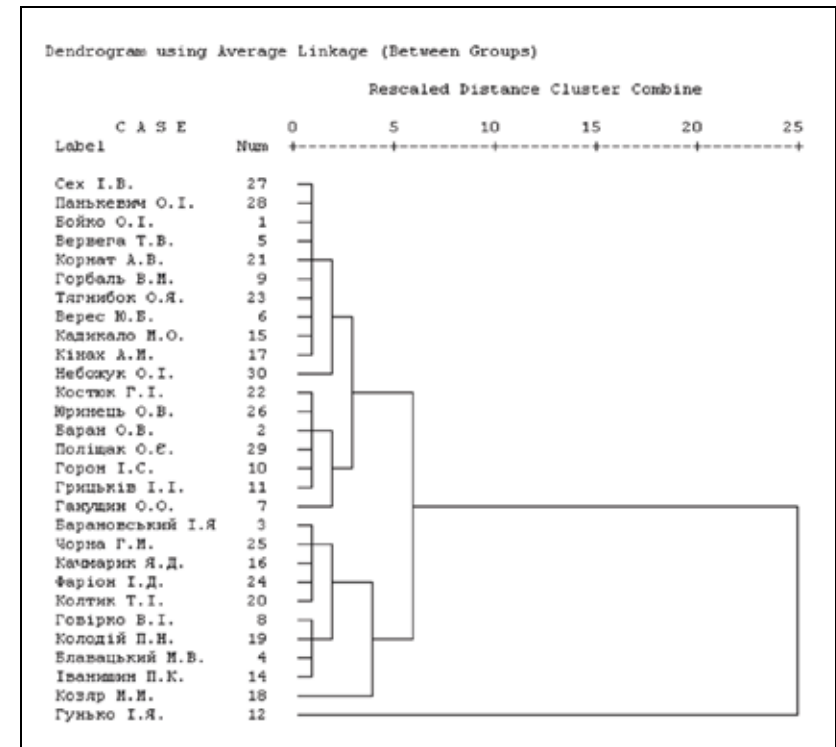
Dendrogram using Average Linkage (Between Groups)

Rescaled Distance Cluster Combine

| C A S E Label | Num | 0 | 5 | 10 | 15 | 20 | 25 |
|---|---|---|---|---|---|---|---|
| Сех І.В. | 27 | | | | | | |
| Панькевич О.І. | 28 | | | | | | |
| Бойко О.І. | 1 | | | | | | |
| Вервега Т.В. | 5 | | | | | | |
| Корнат А.В. | 21 | | | | | | |
| Горбаль В.М. | 9 | | | | | | |
| Тягнибок О.Я. | 23 | | | | | | |
| Верес Ю.В. | 6 | | | | | | |
| Кадикало М.О. | 15 | | | | | | |
| Кінах А.М. | 17 | | | | | | |
| Небожук О.І. | 30 | | | | | | |
| Костюк Г.І. | 22 | | | | | | |
| Юринець О.В. | 26 | | | | | | |
| Баран О.В. | 2 | | | | | | |
| Поліщак О.Є. | 29 | | | | | | |
| Гором І.С. | 10 | | | | | | |
| Грицьків І.І. | 11 | | | | | | |
| Гакушин О.О. | 7 | | | | | | |
| Барановський І.Я | 3 | | | | | | |
| Чорна Г.М. | 25 | | | | | | |
| Качмарик Я.Д. | 16 | | | | | | |
| Фаріон І.Д. | 24 | | | | | | |
| Колтик Т.І. | 20 | | | | | | |
| Говірко В.І. | 8 | | | | | | |
| Колодій П.Н. | 19 | | | | | | |
| Блавацький М.В. | 4 | | | | | | |
| Іванишин П.К. | 14 | | | | | | |
| Козяр М.М. | 18 | | | | | | |
| Гунько І.Я. | 12 | | | | | | |